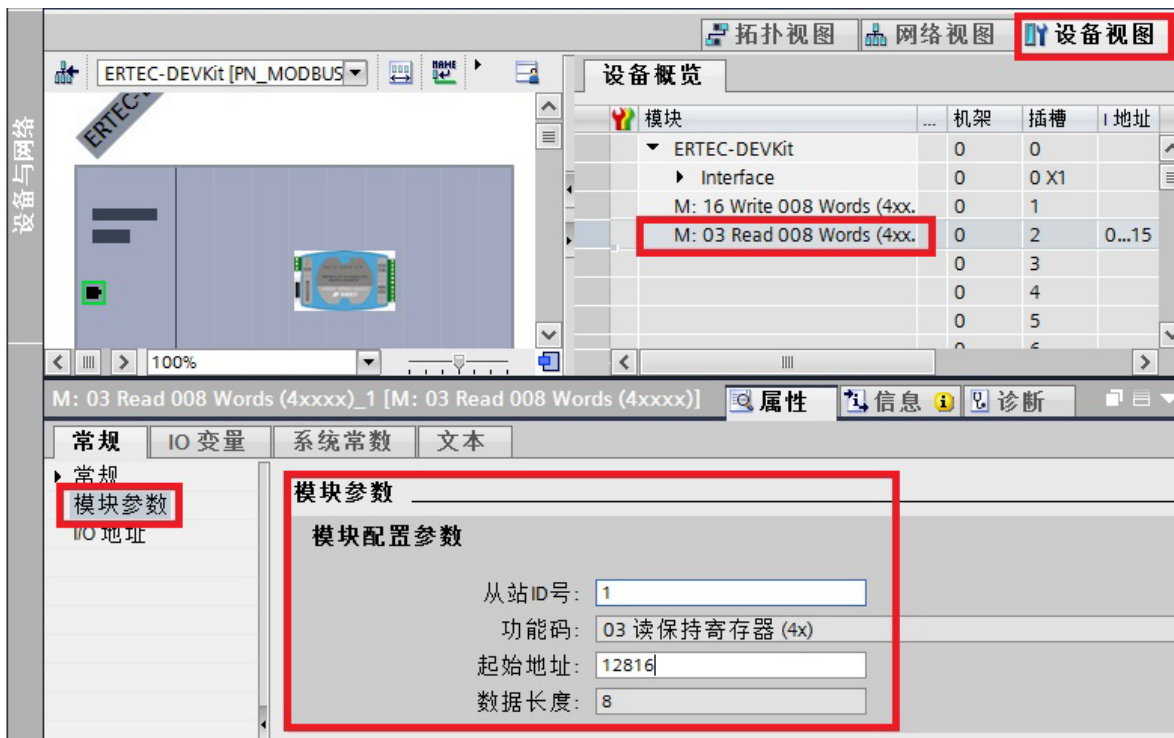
拓扑视图 网络视图 设备视图

设备与网络

ERTEC-DEVKit [PN_MODBUS

ERTEC-

设备概览

| 模块 | ... | 机架 | 插槽 | I 地址 |
|---|---|---|---|---|
| ERTEC-DEVKit | | 0 | 0 | |
| Interface | | 0 | 0 X1 | |
| M: 16 Write 008 Words (4xx. | | 0 | 1 | |
| M: 03 Read 008 Words (4xx. | | 0 | 2 | 0...15 |
| | | 0 | 3 | |
| | | 0 | 4 | |
| | | 0 | 5 | |

100%

M: 03 Read 008 Words (4xxxx)_1 [M: 03 Read 008 Words (4xxxx)]

属性 信息 诊断

常规 IO 变量 系统常数 文本

常规
模块参数
I/O 地址

模块参数

模块配置参数

从站ID号: 1
功能码: 03 读保持寄存器 (4x)
起始地址: 12816
数据长度: 8